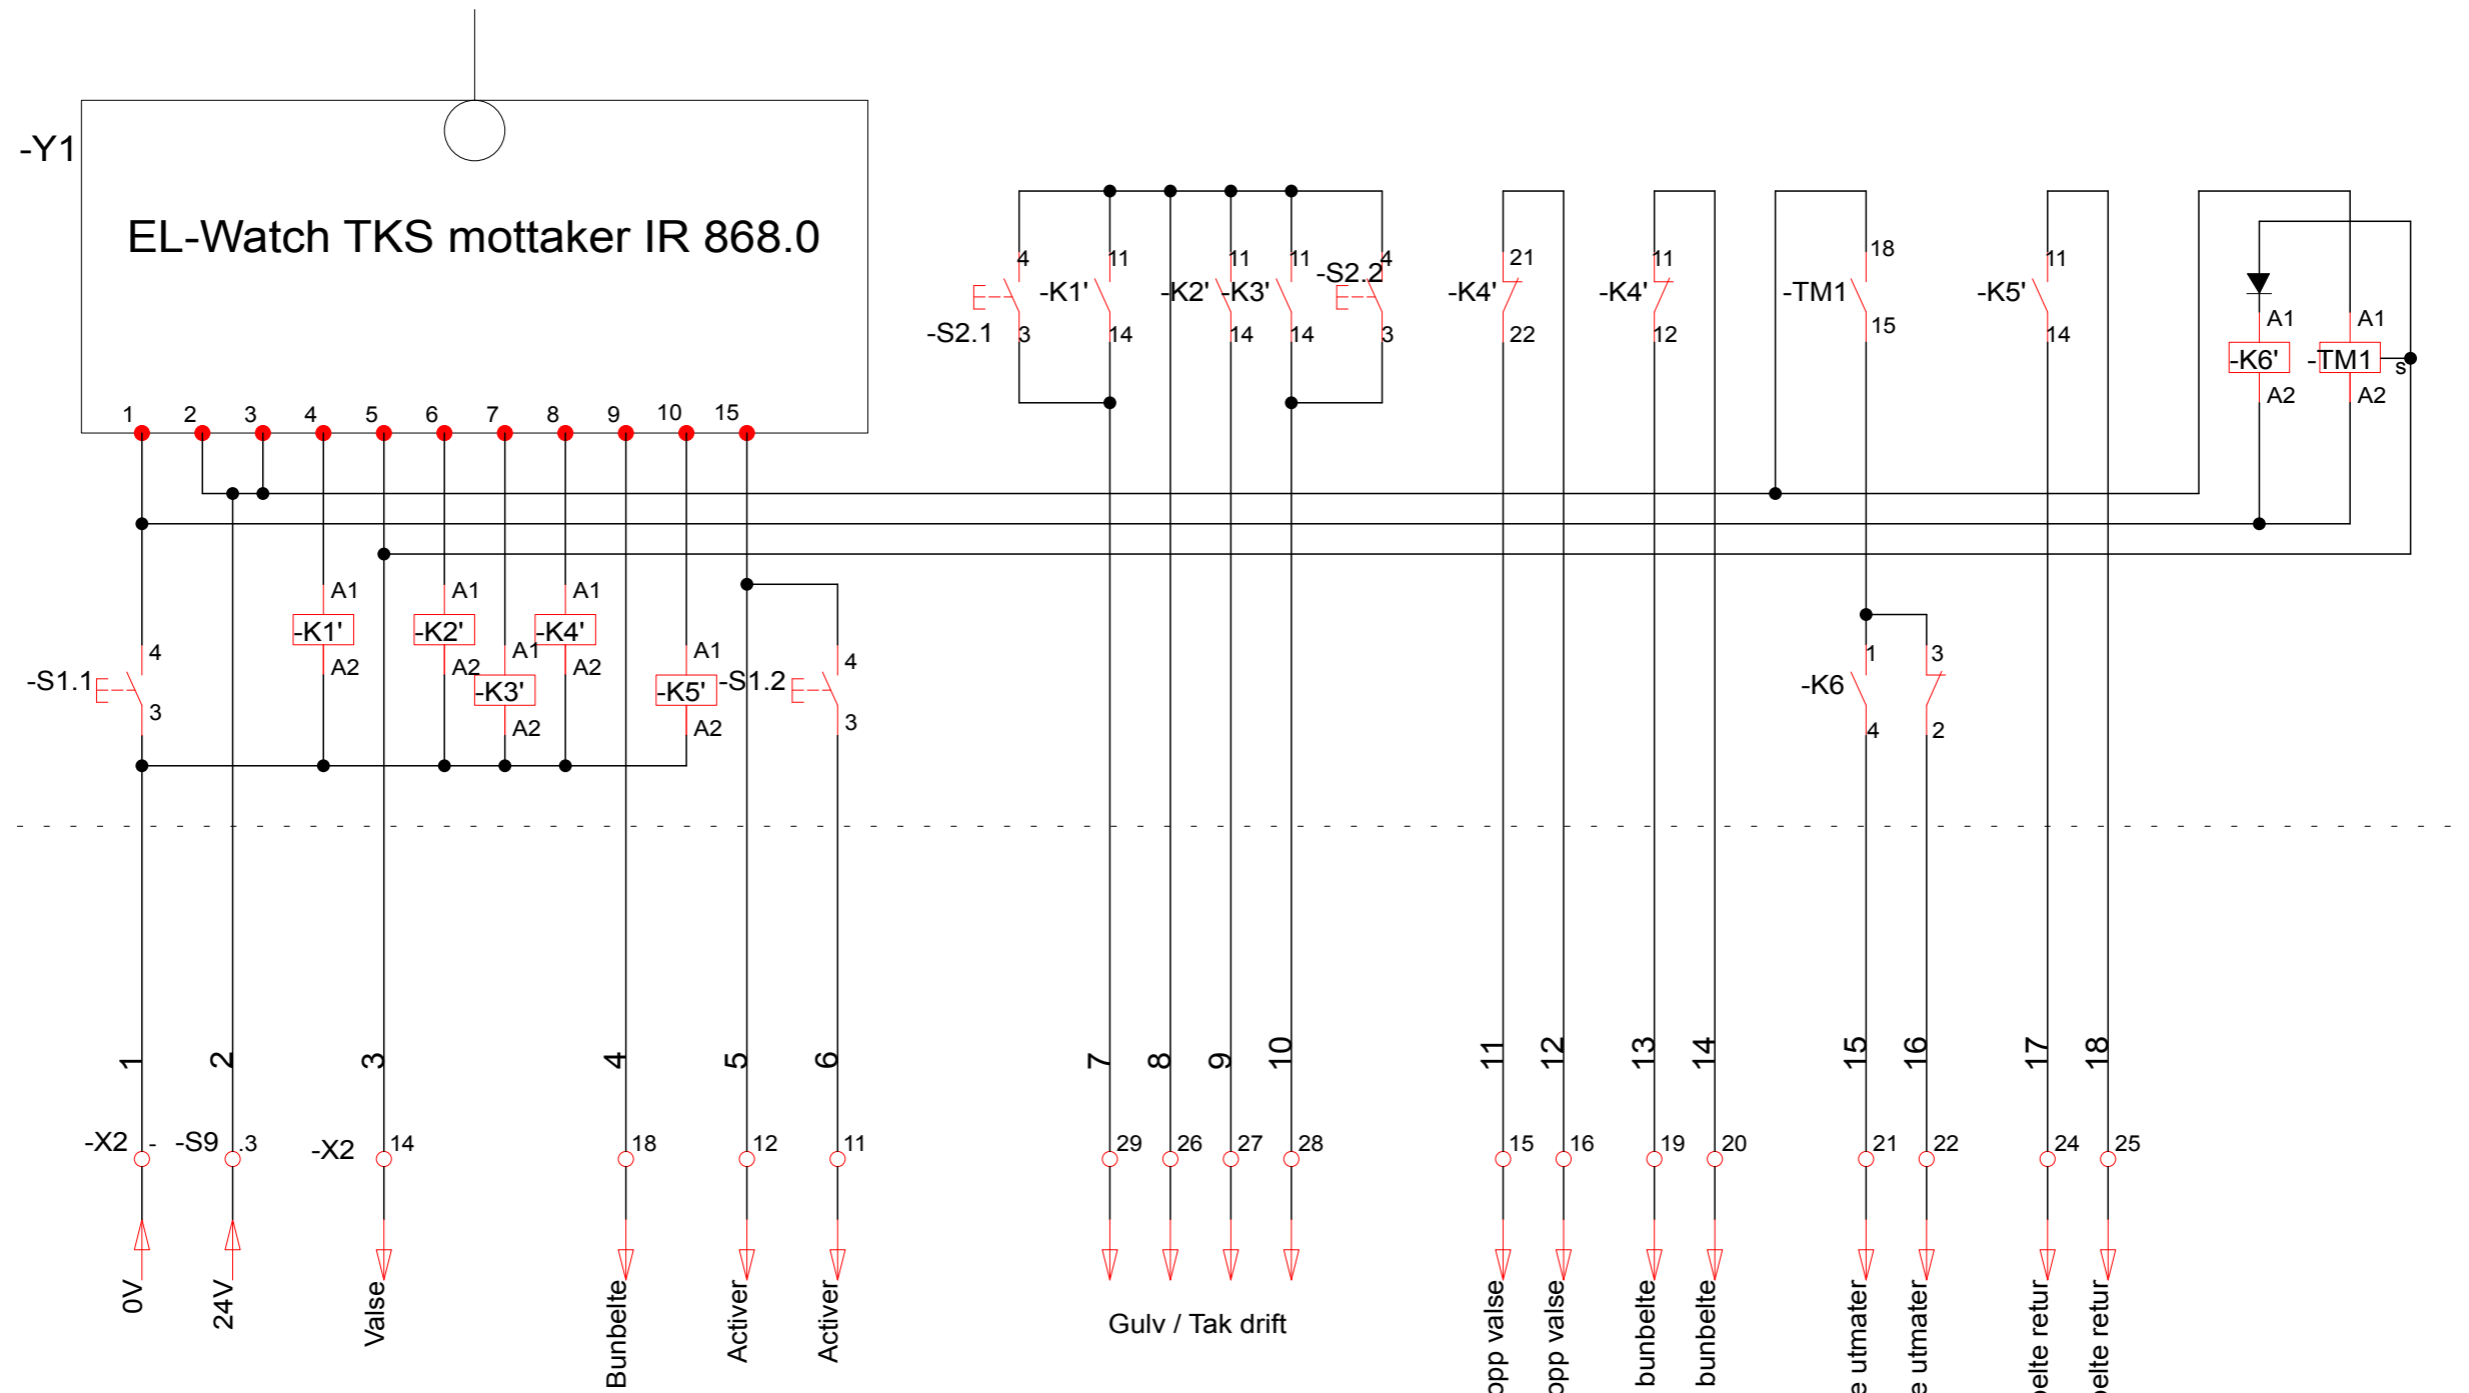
-Y1

EL-Watch TKS mottaker IR 868.0

1 2 3 4 5 6 7 8 9 10 15

-S2.1 4 3
-K1' 11 14
-K2' 11 14
-K3' 11 14
-S2.2 4 3
-K4' 21 22
-K4' 11 12
-TM1 18 15
-K5' 11 14
-K6' A1 A2
-TM1 A1 A2 s

-S1.1 4 3
-K1' A1 A2
-K2' A1 A2
-K3' A1 A2
-K4' A1 A2
-K5' A1 A2
-S1.2 4 3
-K6 1 4 3 2

1 2 3 4 5 6 7 8 9 10 11 12 13 14 15 16 17 18

-X2 - -S9 .3 -X2 14 18 12 11 29 26 27 28 15 16 19 20 21 22 24 25

0V
24V
Valse
Bunbelte
Activer
Activer
Gulv / Tak drift
opp valse
opp valse
bunbelte
bunbelte
e utmater
e utmater
elte retur
elte retur